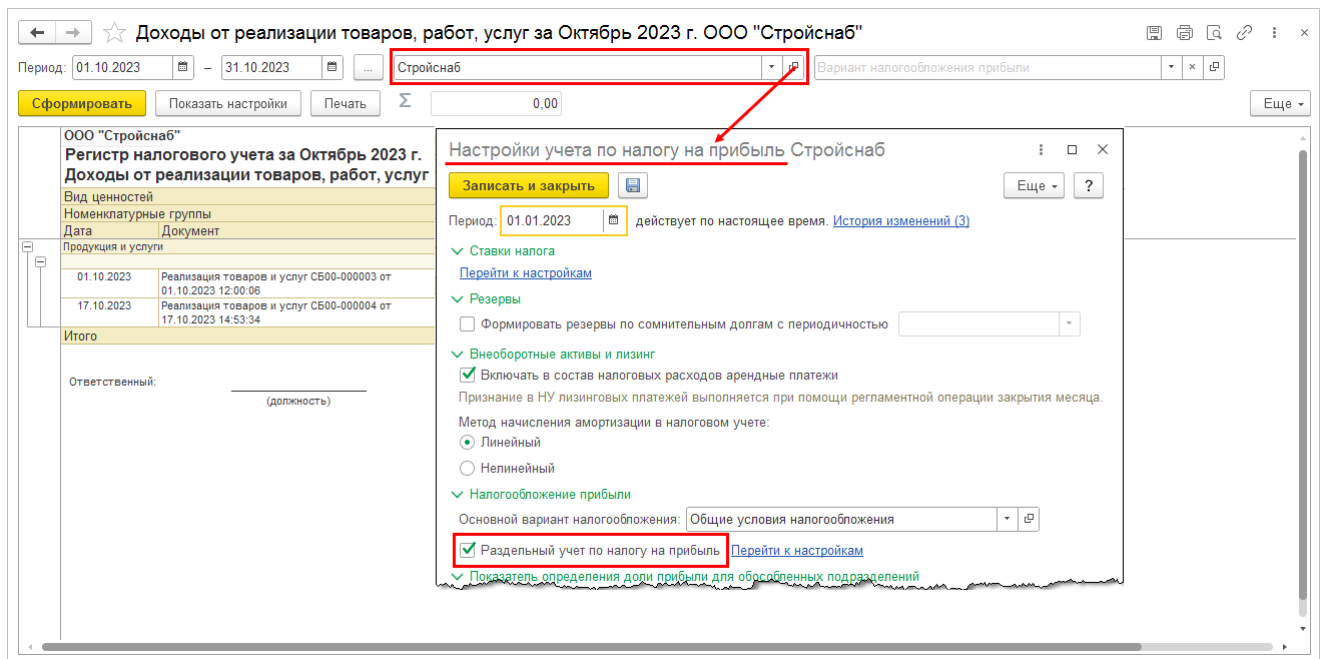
Доходы от реализации товаров, работ, услуг за Октябрь 2023 г. ООО "Стройснаб"

Период: 01.10.2023 – 31.10.2023 ... Стройснаб Вариант налогообложения прибыли

Сформировать Показать настройки Печать Σ 0,00 Еще

ООО "Стройснаб"
Регистр налогового учета за Октябрь 2023 г.
Доходы от реализации товаров, работ, услуг

| Вид ценностей | |
|---|---|
| Номенклатурные группы | |
| Дата | Документ |
| Продукция и услуги | |
| 01.10.2023 | Реализация товаров и услуг СБ00-000003 от 01.10.2023 12:00:06 |
| 17.10.2023 | Реализация товаров и услуг СБ00-000004 от 17.10.2023 14:53:34 |
| Итого | |

Ответственный: (должность)

Настройки учета по налогу на прибыль Стройснаб

Записать и закрыть Еще ?

Период: 01.01.2023 действует по настоящее время. История изменений (3)

Ставки налога
Перейти к настройкам

Резервы
Формировать резервы по сомнительным долгам с периодичностью

Внеоборотные активы и лизинг
Включать в состав налоговых расходов арендные платежи
Признание в НУ лизинговых платежей выполняется при помощи регламентной операции закрытия месяца.
Метод начисления амортизации в налоговом учете:
Линейный
Нелинейный

Налогообложение прибыли
Основной вариант налогообложения: Общие условия налогообложения
Раздельный учет по налогу на прибыль Перейти к настройкам
Показатель определения доли прибыли для обособленных подразделений